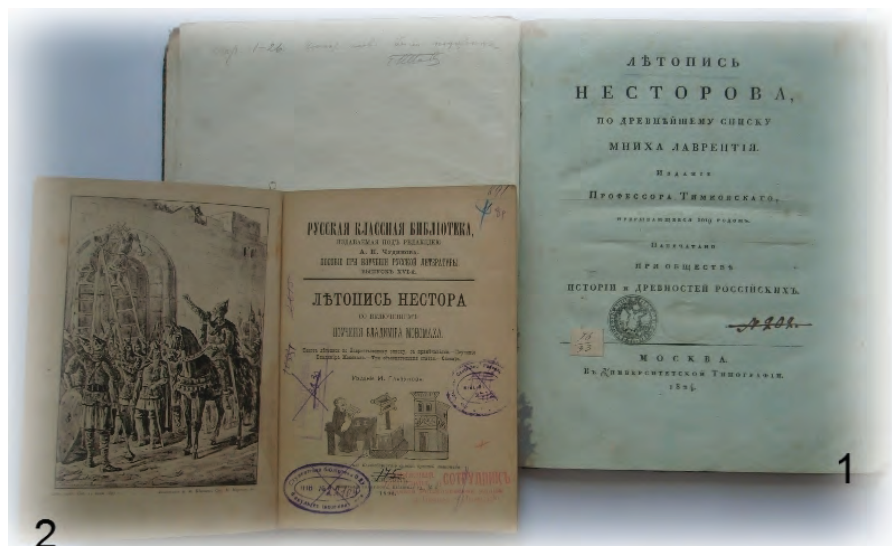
ЛѢТОПИСЬ
НЕСТОРОВА,
ПО ДРЕВНѢЙШЕМУ СПИСКУ
МНИХА ЛАВРЕНТІЯ.
Изданіе
Профессора Тимковскаго,
прерванное 1812 годомъ.
Напечатано
при Обществѣ
Исторіи и Древностей Россійскихъ.

МОСКВА.
Въ Университетской Типографіи.
1824.

1

РУССКАЯ КЛАССНАЯ БИБЛІОТЕКА,
ИЗДАВАЕМАЯ ПОДЪ РЕДАКЦІЕЮ
А. Н. Чудинова.
ПОСОБІЕ ПРИ ИЗУЧЕНІИ РУССКОЙ ЛИТЕРАТУРЫ
ВЫПУСКЪ XVI.
ЛѢТОПИСЬ НЕСТОРА
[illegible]
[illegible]

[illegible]

2